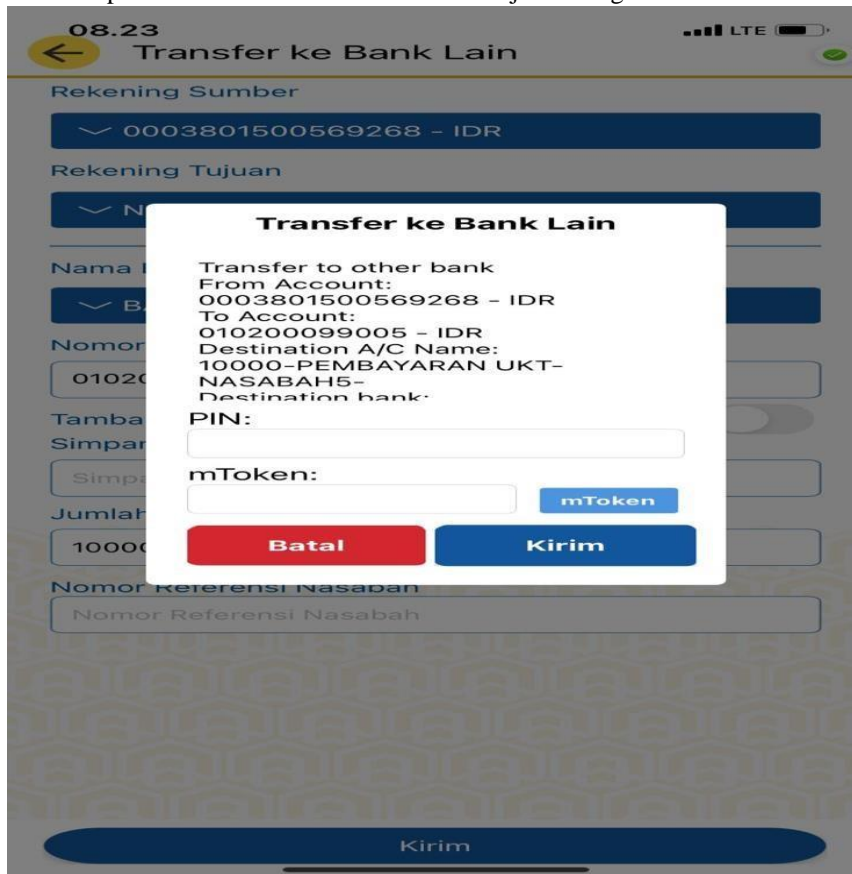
08.23
LTE
Transfer ke Bank Lain
Rekening Sumber
0003801500569268 - IDR
Rekening Tujuan
N
Nama
B
Nomor
0102
Tamba
Simpan
Simpa
Jumlah
1000
Nomor Referensi Nasabah
Nomor Referensi Nasabah

Transfer ke Bank Lain
Transfer to other bank
From Account:
0003801500569268 - IDR
To Account:
010200099005 - IDR
Destination A/C Name:
10000-PEMBAYARAN UKT-NASABAH5-
Destination bank:
PIN:
mToken:
mToken
Batal
Kirim

Kirim